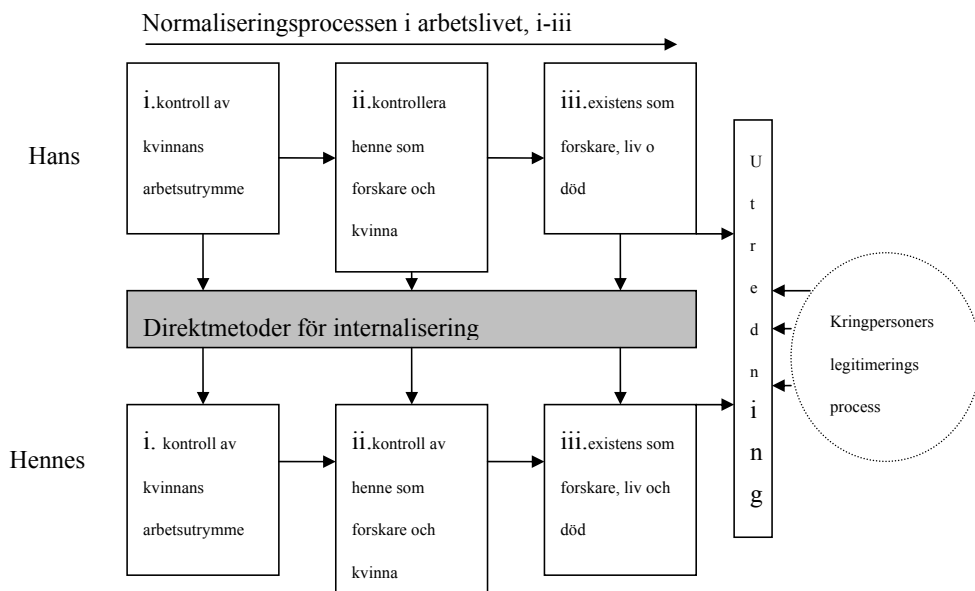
Normaliseringsprocessen i arbetslivet, i-iii

Hans

i.kontroll av kvinnans arbetsutrymme

ii.kontrollera henne som forskare och kvinna

iii.existens som forskare, liv o död

Utredning

Kringpersoners legitimerings process

Direktmetoder för internalisering

Hennes

i. kontroll av kvinnans arbetsutrymme

ii.kontroll av henne som forskare och kvinna

iii.existens som forskare, liv och död